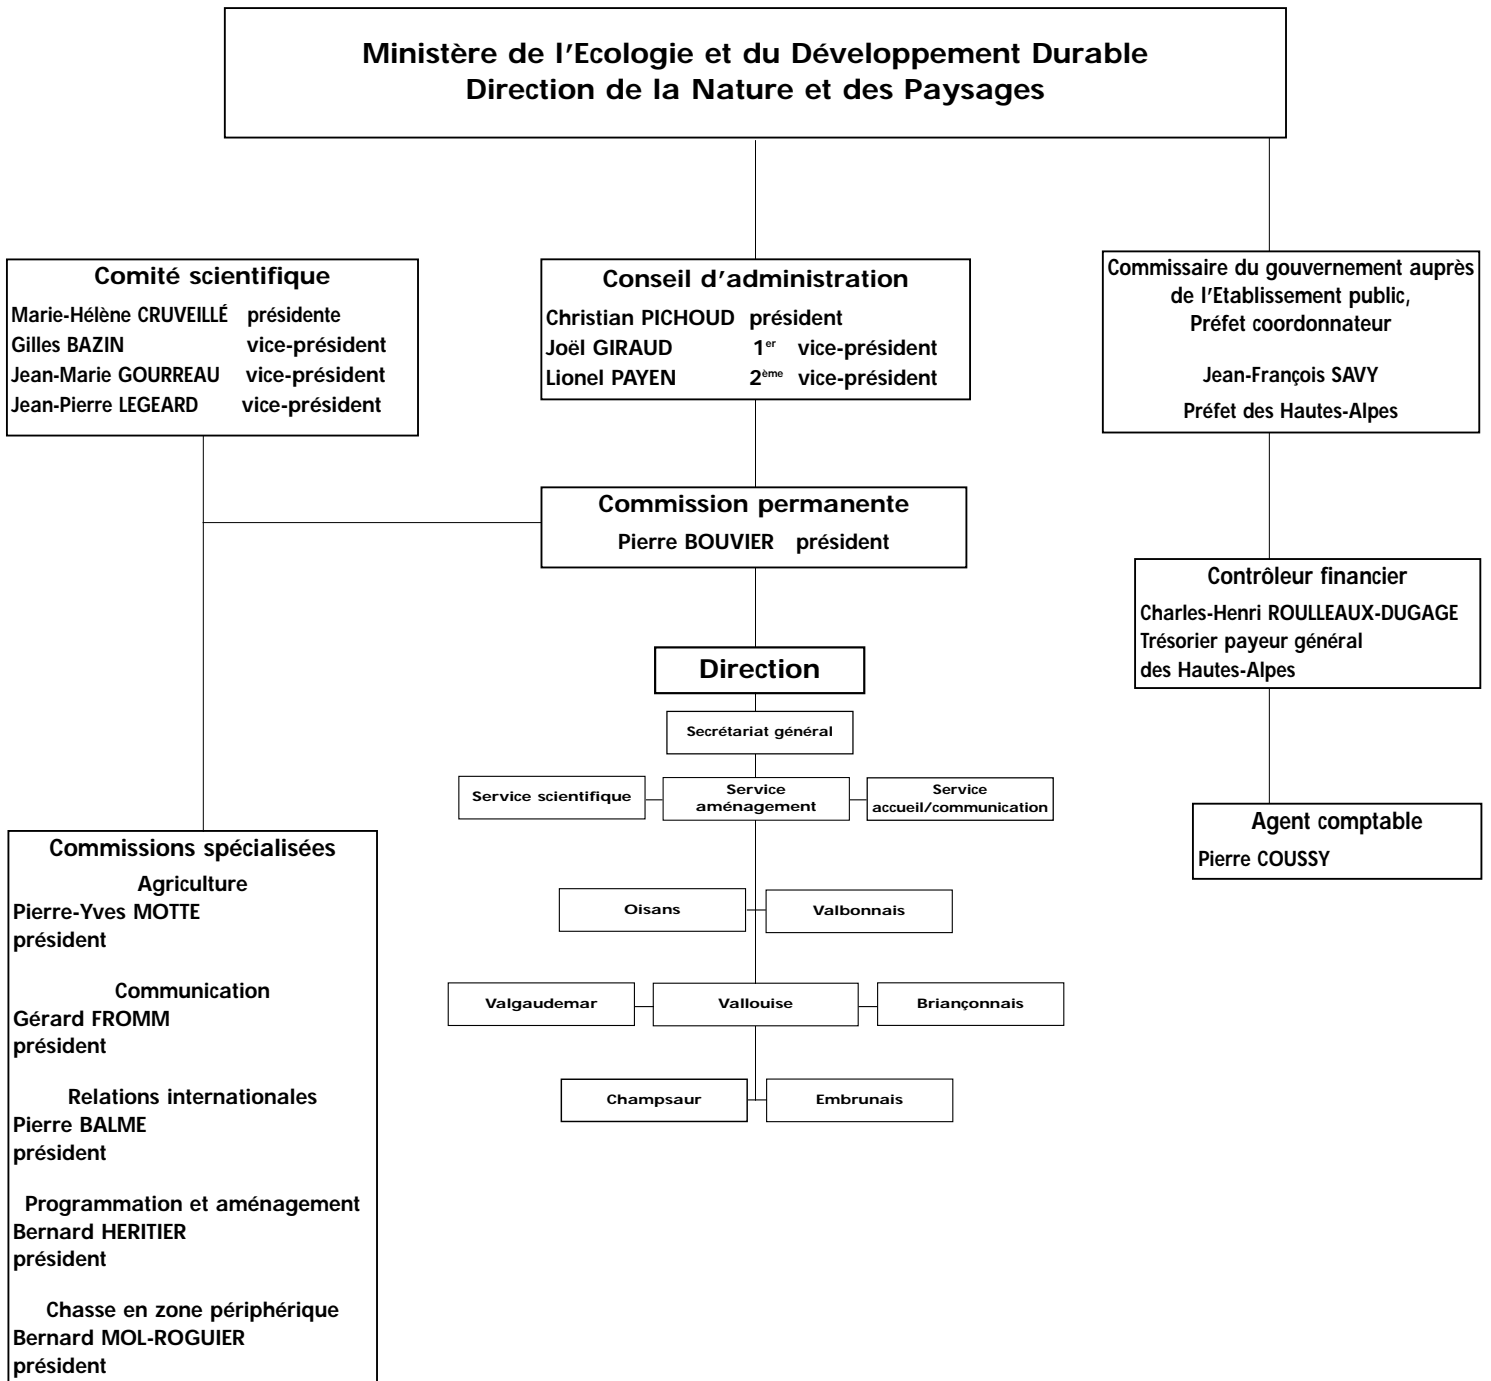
Ministère de l'Ecologie et du Développement Durable
Direction de la Nature et des Paysages

Comité scientifique
Marie-Hélène CRUVEILLÉ présidente
Gilles BAZIN vice-président
Jean-Marie GOURREAU vice-président
Jean-Pierre LEGEARD vice-président

Conseil d'administration
Christian PICHOUD président
Joël GIRAUD $1^{er}$ vice-président
Lionel PAYEN $2^{ème}$ vice-président

Commissaire du gouvernement auprès de l'Etablissement public, Préfet coordonnateur

Jean-François SAVY
Préfet des Hautes-Alpes

Commission permanente
Pierre BOUVIER président

Contrôleur financier
Charles-Henri ROULLEAUX-DUGAGE
Trésorier payeur général des Hautes-Alpes

Direction

Secrétariat général

Service scientifique
Service aménagement
Service accueil/communication

Agent comptable
Pierre COUSSY

Commissions spécialisées

Agriculture
Pierre-Yves MOTTE
président

Communication
Gérard FROMM
président

Relations internationales
Pierre BALME
président

Programmation et aménagement
Bernard HERITIER
président

Chasse en zone périphérique
Bernard MOL-ROGUIER
président

Oisans
Valbonnais

Valgaudemar
Vallouise
Briançonnais

Champsaur
Embrunais